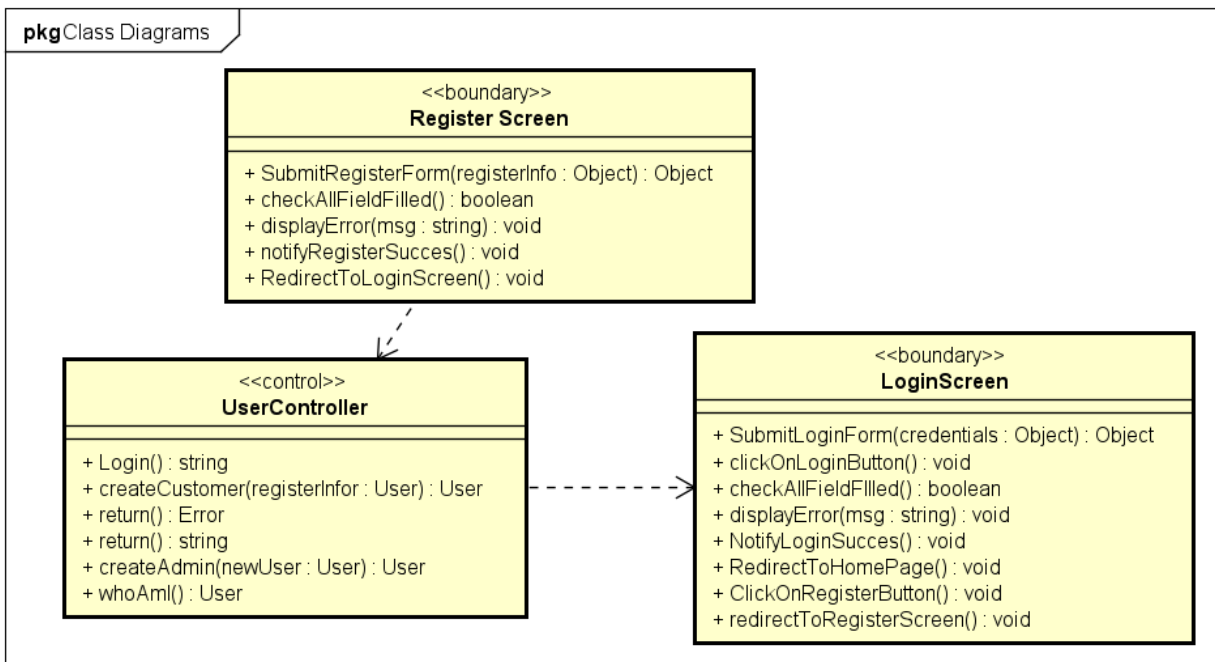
pkg Class Diagrams

<<boundary>>
Register Screen

+ SubmitRegisterForm(registerInfo : Object) : Object
+ checkAllFieldFilled() : boolean
+ displayError(msg : string) : void
+ notifyRegisterSucces() : void
+ RedirectToLoginScreen() : void

<<control>>
UserController

+ Login() : string
+ createCustomer(registerInfor : User) : User
+ return() : Error
+ return() : string
+ createAdmin(newUser : User) : User
+ whoAmI() : User

<<boundary>>
LoginScreen

+ SubmitLoginForm(credentials : Object) : Object
+ clickOnLoginButton() : void
+ checkAllFieldFIlled() : boolean
+ displayError(msg : string) : void
+ NotifyLoginSucces() : void
+ RedirectToHomePage() : void
+ ClickOnRegisterButton() : void
+ redirectToRegisterScreen() : void